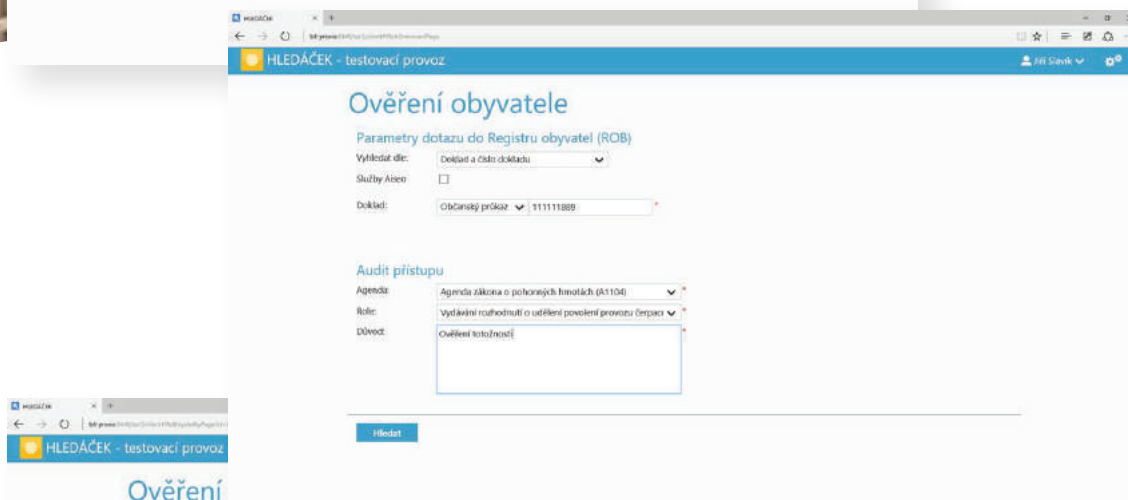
HLEDÁČEK ×

HLEDÁČEK - testovací provoz

Jiří Slavík

Ověření obyvatele

Parametry dotazu do Registru obyvatel (ROB)

Vyhledat dle: Doklad a číslo dokladu

Služby Ateeo

Doklad: Občanský průkaz 111111889 *

Audit přístupu

Agenda: Agenda zákona o pohonných hmotách (A1104) *

Role: Vydávání rozhodnutí o udělení povolení provozu čerpací *

Důvod: Ověření totožnosti *

Hledat

HLEDÁČEK ×

HLEDÁČEK - testovací provoz

Ověření